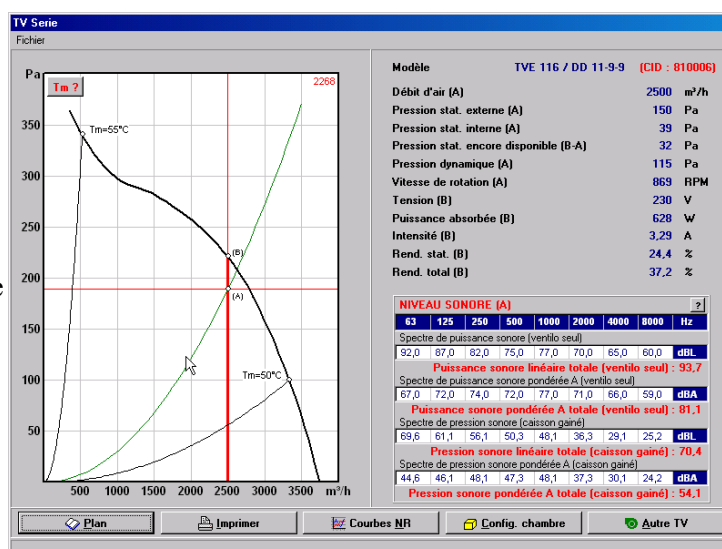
TV Serie

Fichier

Pa

Tm ?

2268

350

300

250

200

150

100

50

Tm=55°C

(B)

(A)

Tm=50°C

500 1000 1500 2000 2500 3000 3500 m³/h

Modèle TVE 116 / DD 11-9-9 (CID : 810006)

| | | |
|---|---|---|
| Débit d'air (A) | 2500 | m³/h |
| Pression stat. externe (A) | 150 | Pa |
| Pression stat. interne (A) | 39 | Pa |
| Pression stat. encore disponible (B-A) | 32 | Pa |
| Pression dynamique (A) | 115 | Pa |
| Vitesse de rotation (A) | 869 | RPM |
| Tension (B) | 230 | V |
| Puissance absorbée (B) | 628 | W |
| Intensité (B) | 3,29 | A |
| Rend. stat. (B) | 24,4 | % |
| Rend. total (B) | 37,2 | % |

NIVEAU SONORE (A) ?

| 63 | 125 | 250 | 500 | 1000 | 2000 | 4000 | 8000 | Hz |
|---|---|---|---|---|---|---|---|---|

Spectre de puissance sonore (ventilo seul)

| 92,0 | 87,0 | 82,0 | 75,0 | 77,0 | 70,0 | 65,0 | 60,0 | dBL |
|---|---|---|---|---|---|---|---|---|

Pression sonore linéaire totale (ventilo seul) : 93,7

Spectre de puissance sonore pondérée A (ventilo seul)

| 67,0 | 72,0 | 74,0 | 72,0 | 77,0 | 71,0 | 66,0 | 59,0 | dBA |
|---|---|---|---|---|---|---|---|---|

Puissance sonore pondérée A totale (ventilo seul) : 81,1

Spectre de pression sonore (caisson gainé)

| 69,6 | 61,1 | 56,1 | 50,3 | 48,1 | 36,3 | 29,1 | 25,2 | dBL |
|---|---|---|---|---|---|---|---|---|

Pression sonore linéaire totale (caisson gainé) : 70,4

Spectre de pression sonore pondérée A (caisson gainé)

| 44,6 | 46,1 | 48,1 | 47,3 | 48,1 | 37,3 | 30,1 | 24,2 | dBA |
|---|---|---|---|---|---|---|---|---|

Pression sonore pondérée A totale (caisson gainé) : 54,1

Plan | Imprimer | Courbes NR | Config. chambre | Autre TV